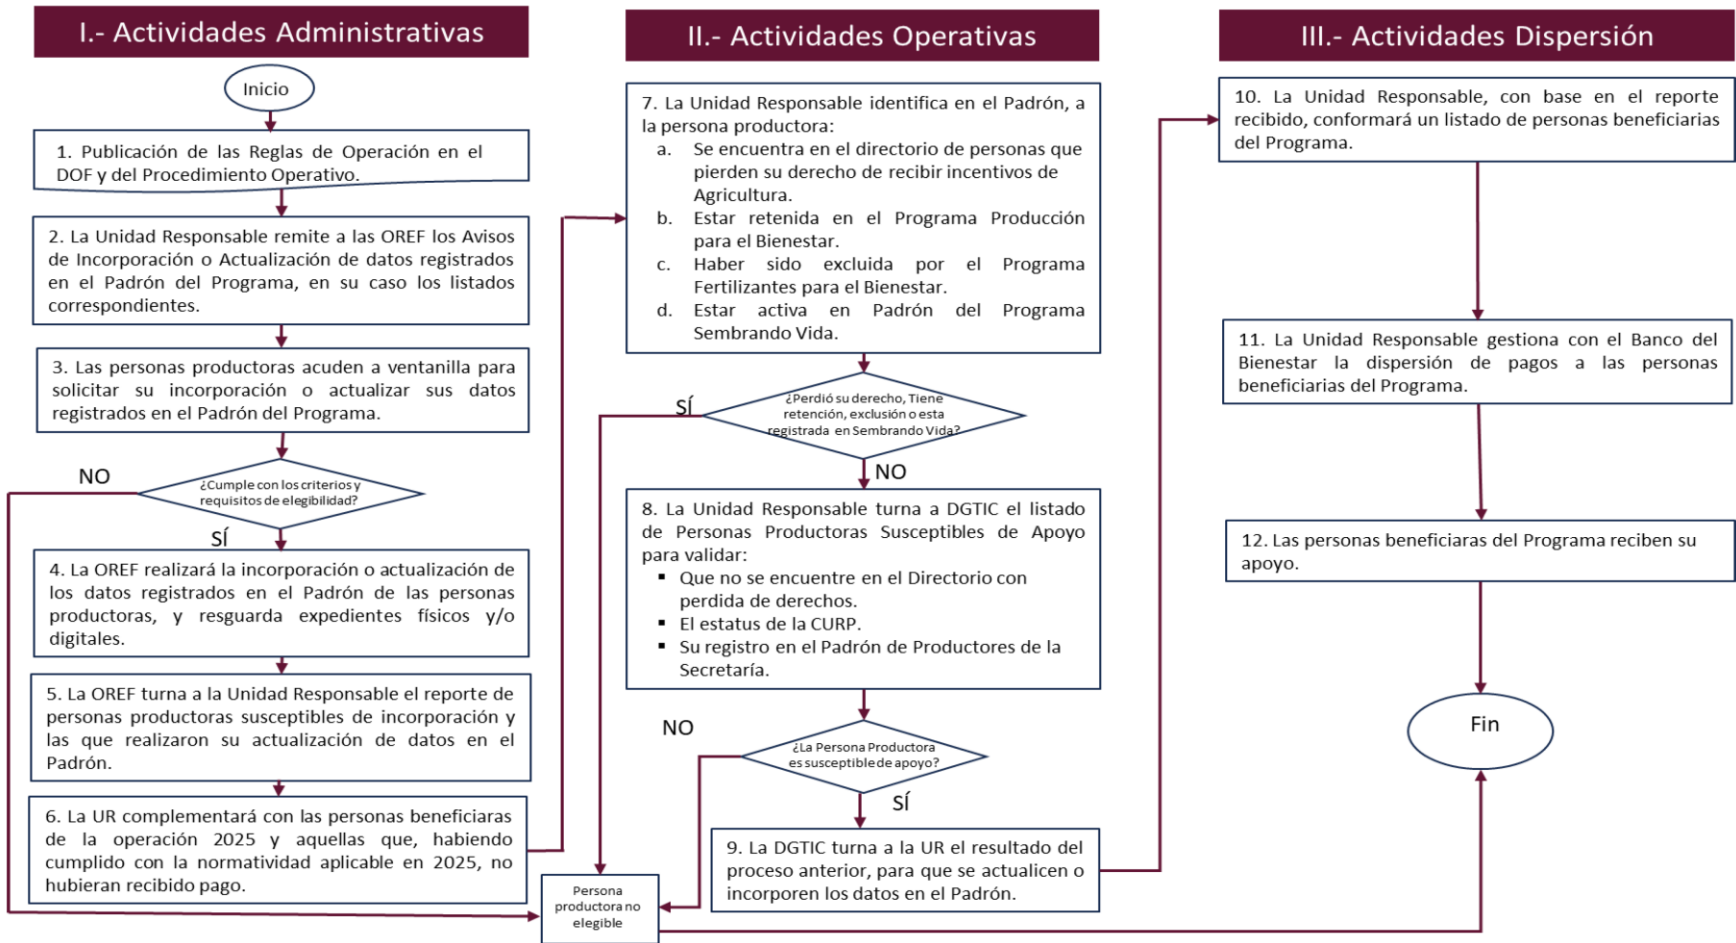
I.- Actividades Administrativas

Inicio

1. Publicación de las Reglas de Operación en el DOF y del Procedimiento Operativo.

2. La Unidad Responsable remite a las OREF los Avisos de Incorporación o Actualización de datos registrados en el Padrón del Programa, en su caso los listados correspondientes.

3. Las personas productoras acuden a ventanilla para solicitar su incorporación o actualizar sus datos registrados en el Padrón del Programa.

NO

¿Cumple con los criterios y requisitos de elegibilidad?

SÍ

4. La OREF realizará la incorporación o actualización de los datos registrados en el Padrón de las personas productoras, y resguarda expedientes físicos y/o digitales.

5. La OREF turna a la Unidad Responsable el reporte de personas productoras susceptibles de incorporación y las que realizaron su actualización de datos en el Padrón.

6. La UR complementará con las personas beneficiaras de la operación 2025 y aquellas que, habiendo cumplido con la normatividad aplicable en 2025, no hubieran recibido pago.

II.- Actividades Operativas

7. La Unidad Responsable identifica en el Padrón, a la persona productora:
a. Se encuentra en el directorio de personas que pierden su derecho de recibir incentivos de Agricultura.
b. Estar retenida en el Programa Producción para el Bienestar.
c. Haber sido excluida por el Programa Fertilizantes para el Bienestar.
d. Estar activa en Padrón del Programa Sembrando Vida.

SÍ

¿Perdió su derecho, Tiene retención, exclusión o esta registrada en Sembrando Vida?

NO

8. La Unidad Responsable turna a DGTIC el listado de Personas Productoras Susceptibles de Apoyo para validar:
▪ Que no se encuentre en el Directorio con perdida de derechos.
▪ El estatus de la CURP.
▪ Su registro en el Padrón de Productores de la Secretaría.

NO

¿La Persona Productora es susceptible de apoyo?

SÍ

9. La DGTIC turna a la UR el resultado del proceso anterior, para que se actualicen o incorporen los datos en el Padrón.

Persona productora no elegible

III.- Actividades Dispersión

10. La Unidad Responsable, con base en el reporte recibido, conformará un listado de personas beneficiarias del Programa.

11. La Unidad Responsable gestiona con el Banco del Bienestar la dispersión de pagos a las personas beneficiarias del Programa.

12. Las personas beneficiaras del Programa reciben su apoyo.

Fin